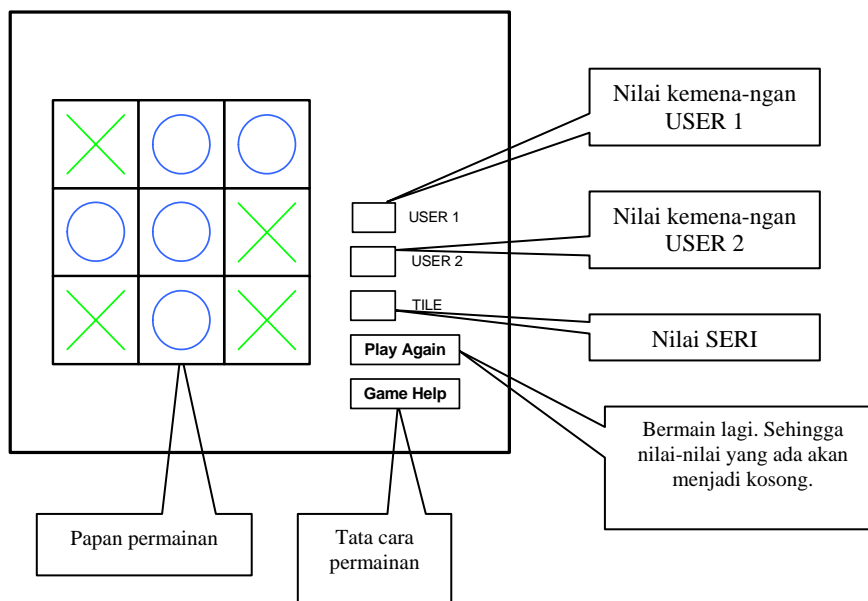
Nilai kemena-ngan USER 1

USER 1

Nilai kemena-ngan USER 2

USER 2

TILE

Nilai SERI

Play Again

Game Help

Bermain lagi. Sehingga nilai-nilai yang ada akan menjadi kosong.

Papan permainan

Tata cara permainan